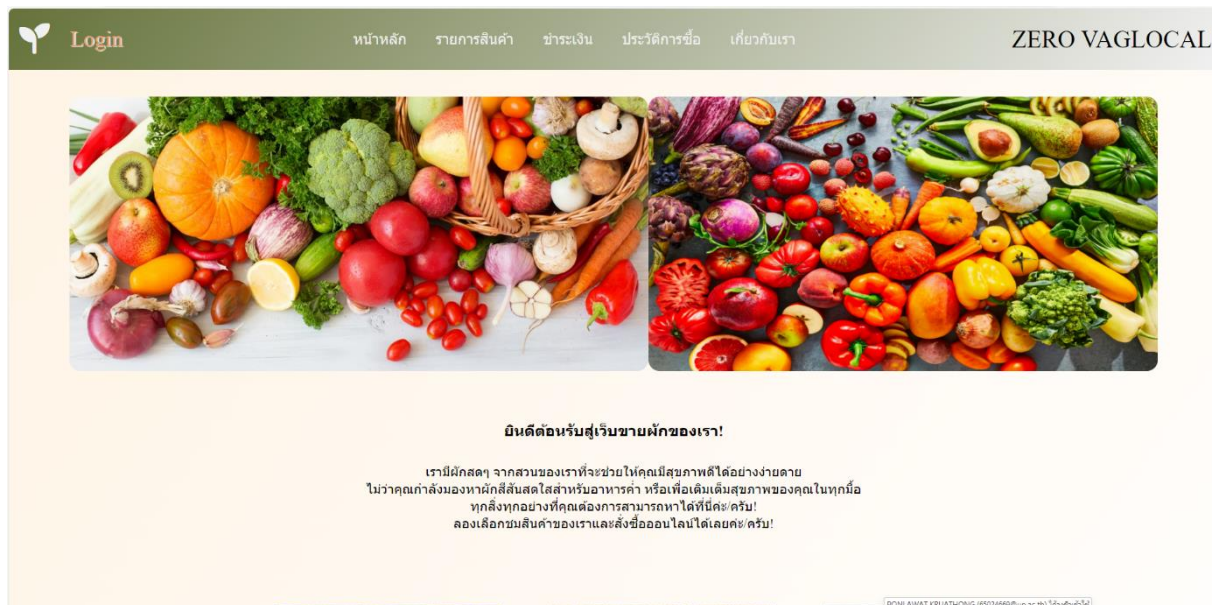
Login

หน้าหลัก รายการสินค้า ชำระเงิน ประวัติการซื้อ เกี่ยวกับเรา

ZERO VAGLOCAL

ยินดีต้อนรับสู่เว็บขายผักของเรา!

เรามีผักสดๆ จากสวนของเราที่จะช่วยให้คุณมีสุขภาพดีได้อย่างง่ายดาย
ไม่ว่าคุณกำลังมองหาผักสีสันสดใสสำหรับอาหารค่ำ หรือเพื่อเติมเต็มสุขภาพของคุณในทุกมื้อ
ทุกสิ่งทุกอย่างที่คุณต้องการสามารถหาได้ที่นี่ค่ะ/ครับ!
ลองเลือกชมสินค้าของเราและสั่งซื้อออนไลน์ได้เลยค่ะ/ครับ!

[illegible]